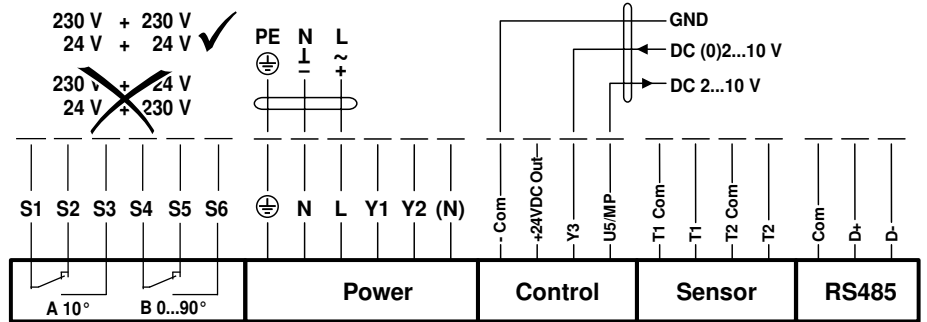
230 V + 230 V
24 V + 24 V

230 V + 24 V
24 V + 230 V

PE N L
⏚ ⊥ ~
+

GND
DC (0)2...10 V
DC 2...10 V

S1 S2 S3 S4 S5 S6 ⏚ N L Y1 Y2 (N) - Com +24VDC Out Y3 U5/MP T1 Com T1 T2 Com T2 Com D+ D-

A 10° B 0...90°

Power

Control

Sensor

RS485